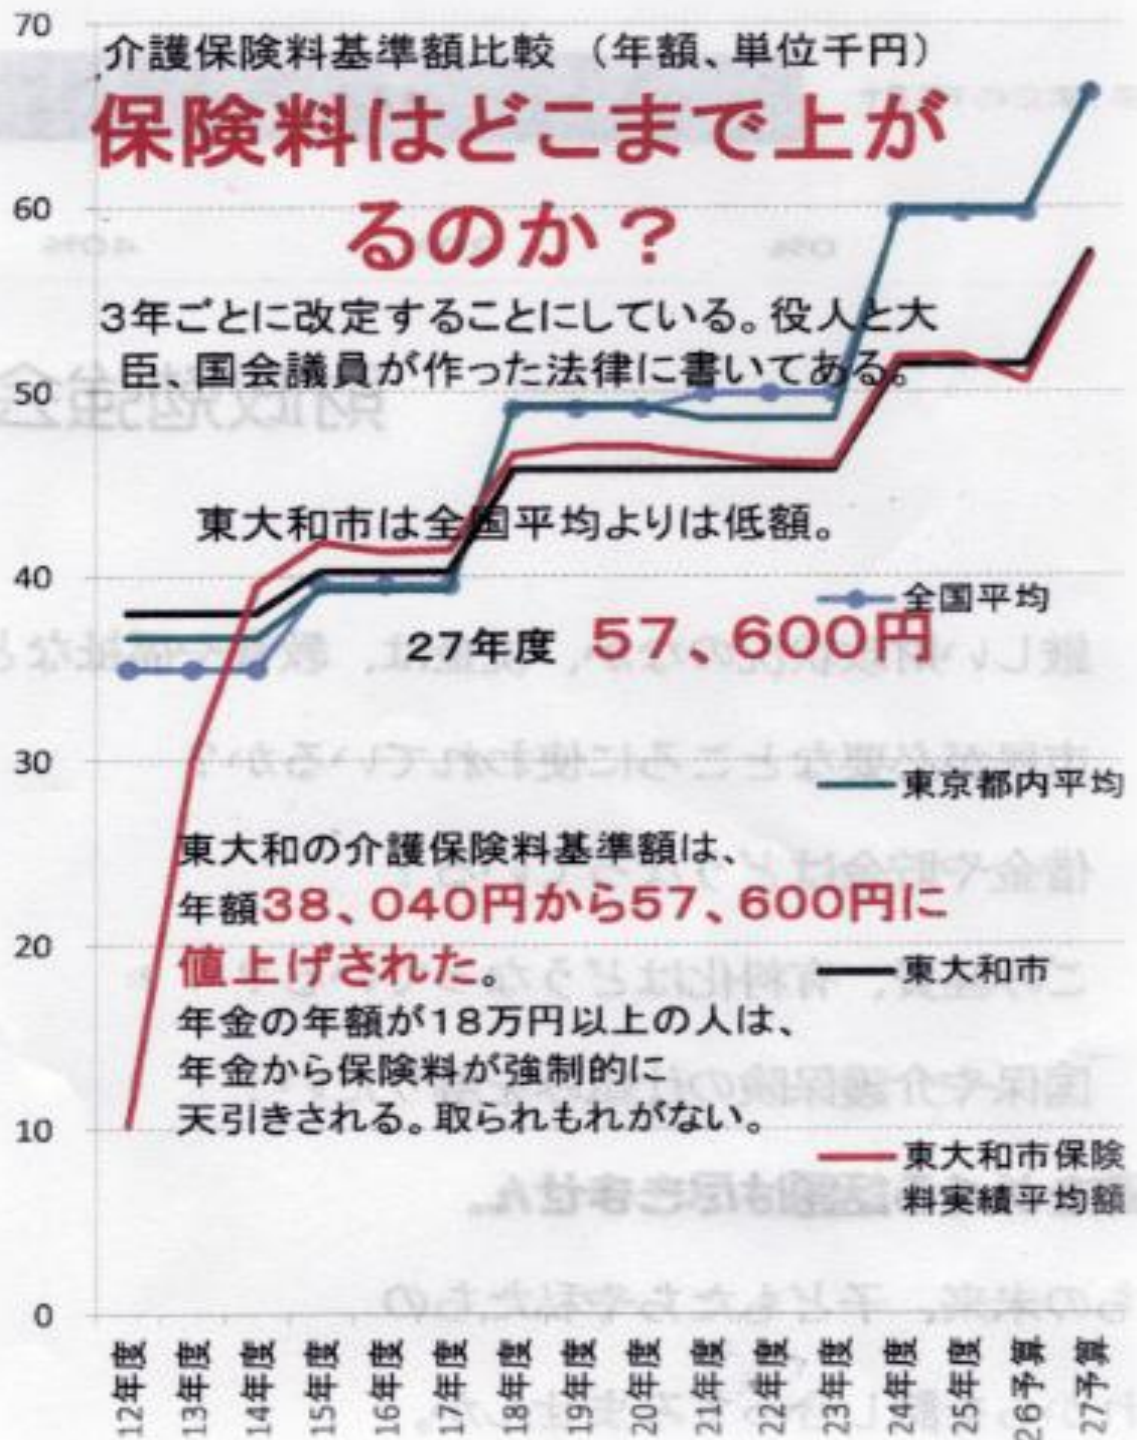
介護保険料基準額比較 （年額、単位千円）

保険料はどこまで上がるのか？

3年ごとに改定することにしている。役人と大臣、国会議員が作った法律に書いてある。

東大和市は全国平均よりは低額。

27年度 57、600円

東大和の介護保険料基準額は、年額38、040円から57、600円に値上げされた。

年金の年額が18万円以上の人は、年金から保険料が強制的に天引きされる。取られもれがない。

全国平均
東京都内平均
東大和市
東大和市保険料実績平均額

70
60
50
40
30
20
10
0

12年度 13年度 14年度 15年度 16年度 17年度 18年度 19年度 20年度 21年度 22年度 23年度 24年度 25年度 26予算 27予算